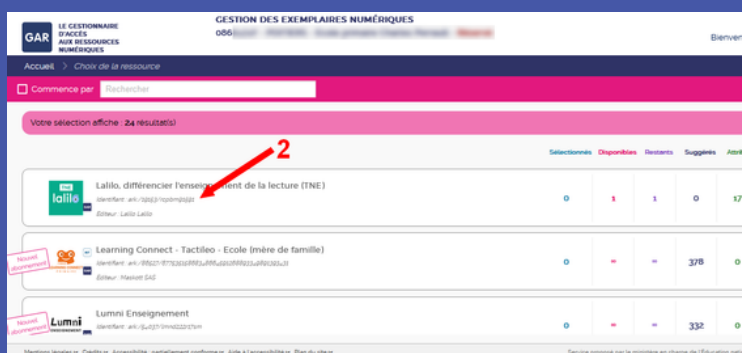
GAR LE GESTIONNAIRE D'ACCÈS AUX RESSOURCES NUMÉRIQUES

GESTION DES EXEMPLAIRES NUMÉRIQUES
086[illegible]

Bienve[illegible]

Accueil > Choix de la ressource

Commence par Rechercher

Votre sélection affiche : 24 résultat(s)

2

Sélectionnés Disponibles Restants Suggérés Attri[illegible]

TNE lalilo

Lalilo, différencier l'enseignement de la lecture (TNE)
Identifiant : ark:/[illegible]
Éditeur : Lalilo Lalilo

0 1 1 0 17

Nouvel abonnement

Learning Connect - Tactileo - Ecole (mère de famille)
Identifiant : ark:/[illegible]
Éditeur : Maskott SAS

0 ∞ ∞ 378 0

Nouvel abonnement

Lumni

Lumni Enseignement
Identifiant : ark:/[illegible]

0 ∞ ∞ 332 0

Mentions légales Crédits Accessibilité : partiellement conforme Aide à l'accessibilité Plan du site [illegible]